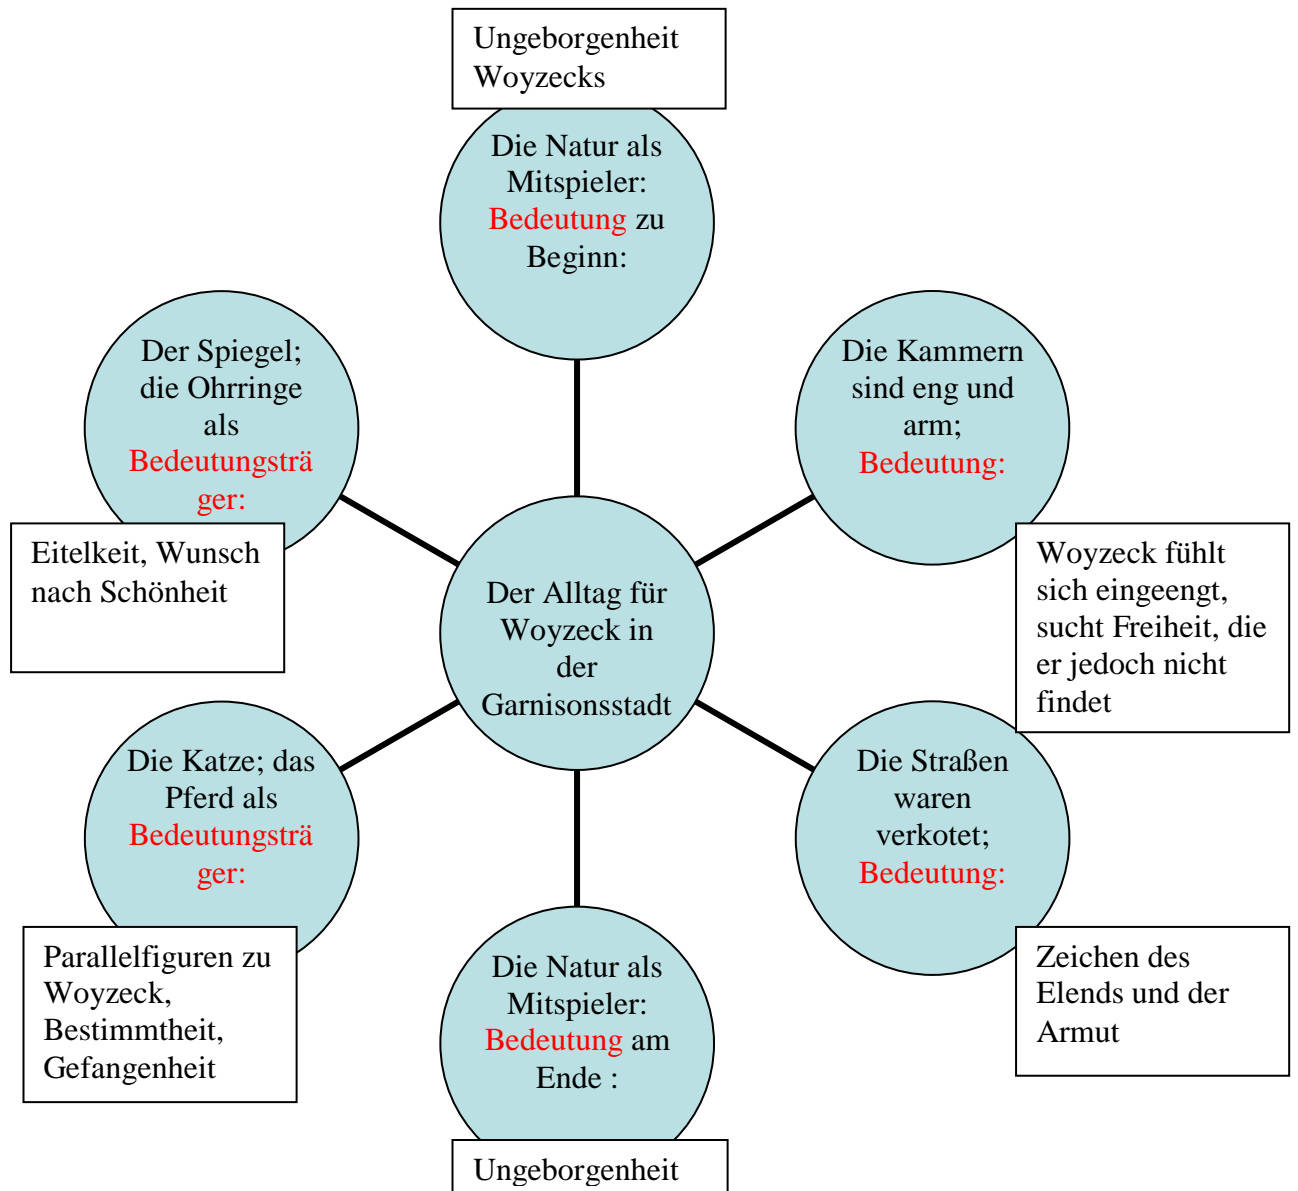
Ungeborgenheit Woyzecks

Die Natur als Mitspieler: Bedeutung zu Beginn:

Der Spiegel; die Ohrringe als Bedeutungsträger:

Eitelkeit, Wunsch nach Schönheit

Die Kammern sind eng und arm; Bedeutung:

Woyzeck fühlt sich eingeengt, sucht Freiheit, die er jedoch nicht findet

Der Alltag für Woyzeck in der Garnisonsstadt

Die Katze; das Pferd als Bedeutungsträger:

Parallelfiguren zu Woyzeck, Bestimmtheit, Gefangenheit

Die Straßen waren verkotet; Bedeutung:

Zeichen des Elends und der Armut

Die Natur als Mitspieler: Bedeutung am Ende :

Ungeborgenheit